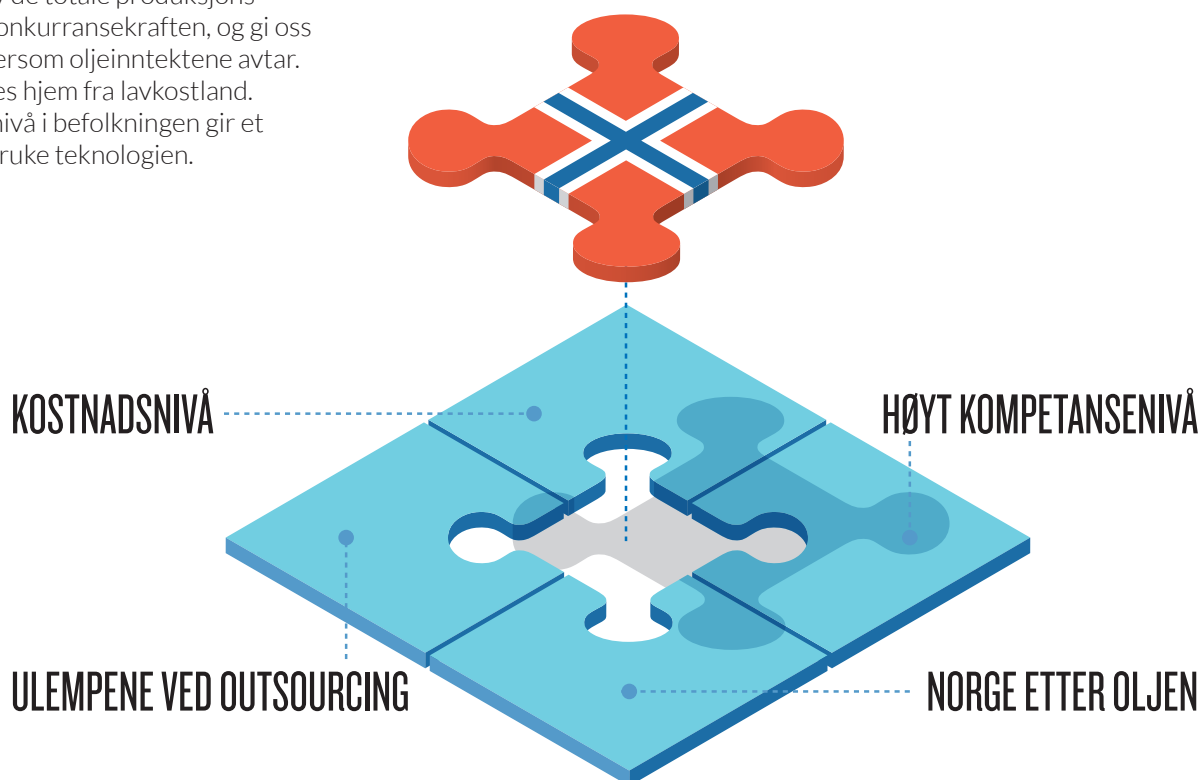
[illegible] de totale produksjons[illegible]
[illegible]onkurransekraften, og gi oss
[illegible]ersom oljeinntektene avtar.
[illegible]es hjem fra lavkostland.
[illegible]nivå i befolkningen gir et
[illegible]ruke teknologien.

KOSTNADSNIVÅ

HØYT KOMPETANSENIVÅ

ULEMPENE VED OUTSOURCING

NORGE ETTER OLJEN